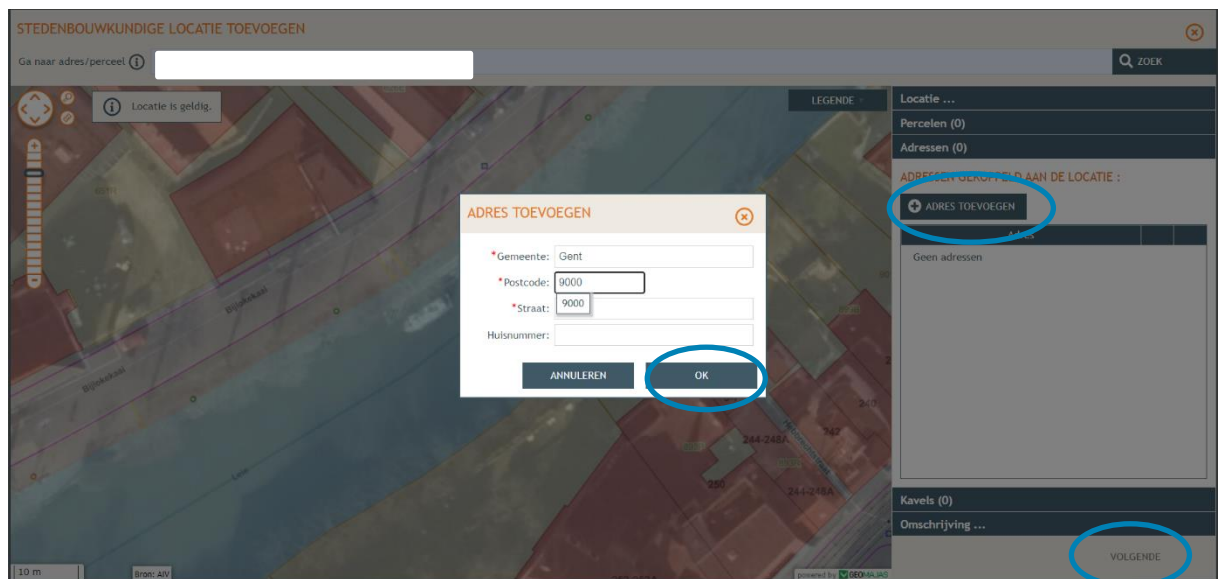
STEDENBOUWKUNDIGE LOCATIE TOEVOEGEN

Ga naar adres/perceel

ZOEK

Locatie is geldig.

LEGENDE

Locatie ...

Percelen (0)

Adressen (0)

ADRESSEN GEKOPPELD AAN DE LOCATIE :

ADRES TOEVOEGEN

Adres

Geen adressen

ADRES TOEVOEGEN

*Gemeente: Gent

*Postcode: 9000

*Straat: 9000

Huisnummer:

ANNULEREN

OK

Bijlokekaai

Bijlokekaai

244-248A

242

244-248A

250

Kavels (0)

Omschrijving ...

VOLGENDE

10 m

Bron: AIV

powered by GEOMAJAS